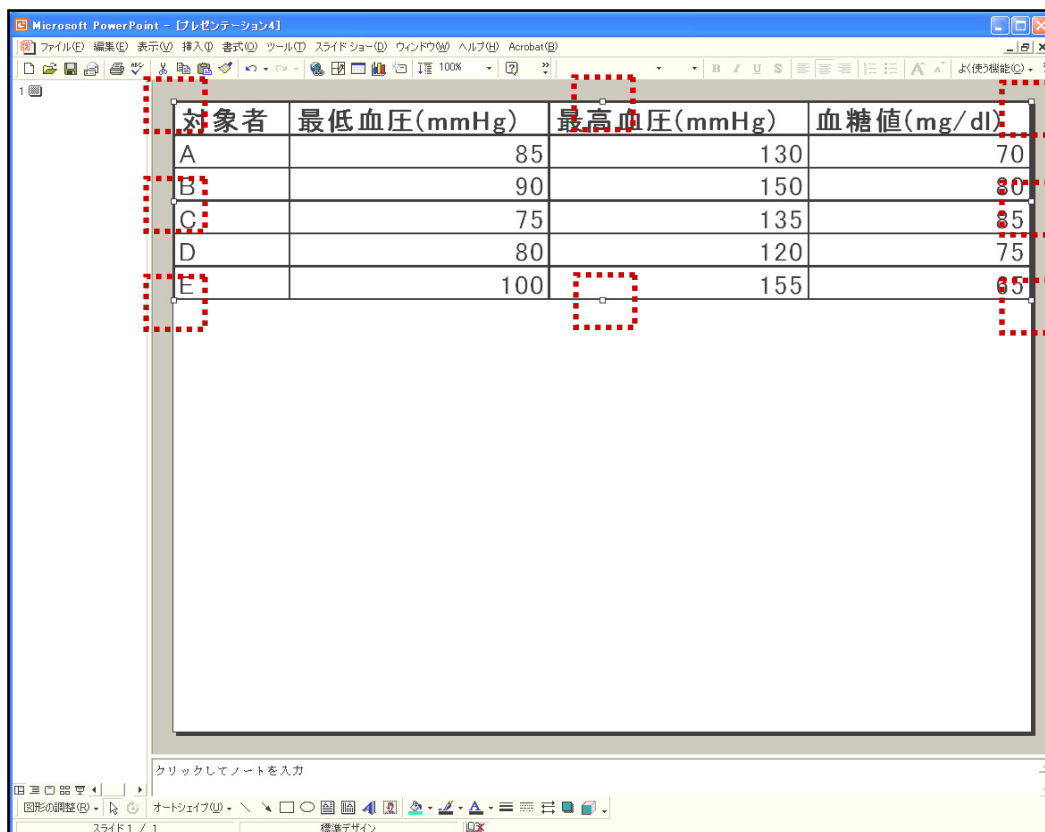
Microsoft PowerPoint - [プレゼンテーション4]

ファイル(F) 編集(E) 表示(V) 挿入(I) 書式(O) ツール(T) スライドショー(D) ウィンドウ(W) ヘルプ(H) Acrobat(B)

100%

よく使う機能(C)

1

| 対象者 | 最低血圧(mmHg) | 最高血圧(mmHg) | 血糖値(mg/dl) |
|---|---|---|---|
| A | 85 | 130 | 70 |
| B | 90 | 150 | 80 |
| C | 75 | 135 | 85 |
| D | 80 | 120 | 75 |
| E | 100 | 155 | 65 |

クリックしてノートを入力

図形の調整(R) オートシェイプ(U)

スライド 1 / 1 標準デザイン